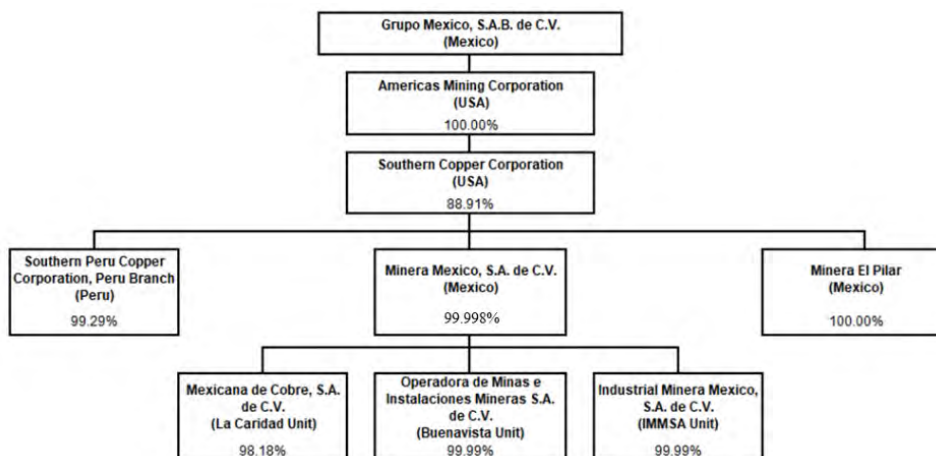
Grupo Mexico, S.A.B. de C.V.
(Mexico)

Americas Mining Corporation
(USA)
100.00%

Southern Copper Corporation
(USA)
88.91%

Southern Peru Copper Corporation, Peru Branch
(Peru)
99.29%

Minera Mexico, S.A. de C.V.
(Mexico)
99.998%

Minera El Pilar
(Mexico)
100.00%

Mexicana de Cobre, S.A. de C.V.
(La Caridad Unit)
98.18%

Operadora de Minas e Instalaciones Mineras S.A. de C.V.
(Buenavista Unit)
99.99%

Industrial Minera Mexico, S.A. de C.V.
(IMMSA Unit)
99.99%